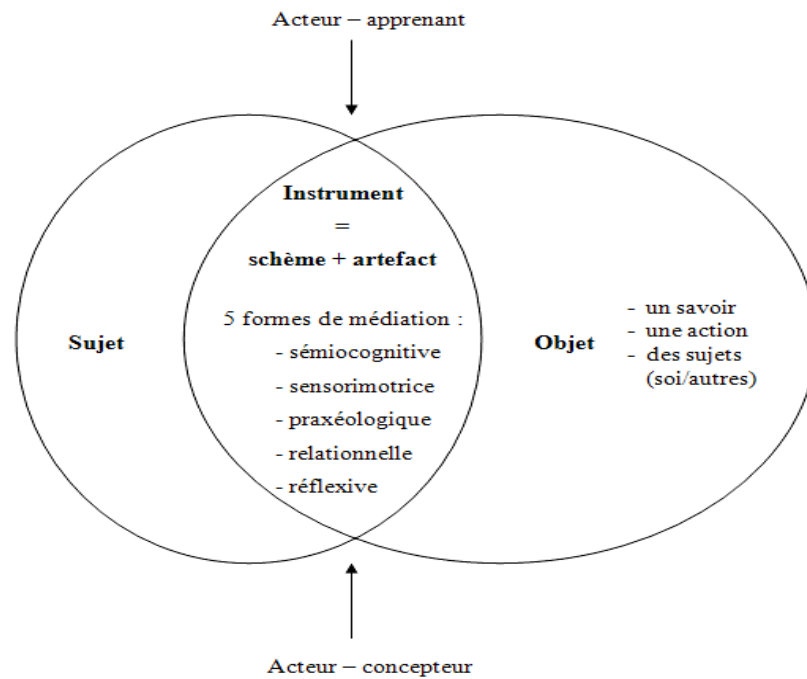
Acteur – apprenant

Instrument
=
schème + artefact

5 formes de médiation :
- sémiocognitive
- sensorimotrice
- praxéologique
- relationnelle
- réflexive

Sujet

Objet

- un savoir
- une action
- des sujets (soi/autres)

Acteur – concepteur